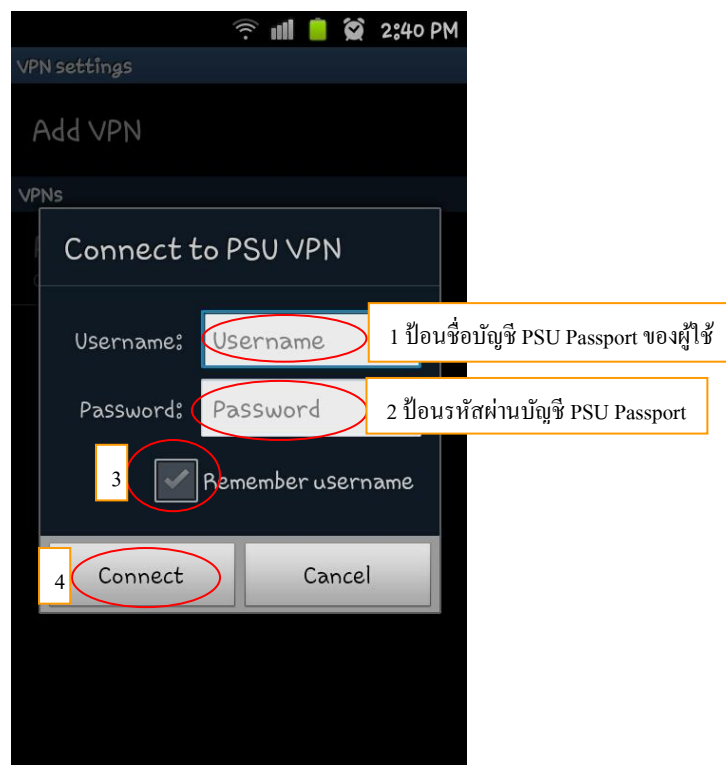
2:40 PM

VPN settings

Add VPN

VPNs

Connect to PSU VPN

Username: Username

1 ป้อนชื่อบัญชี PSU Passport ของผู้ใช้

Password: Password

2 ป้อนรหัสผ่านบัญชี PSU Passport

3

Remember username

4

Connect

Cancel